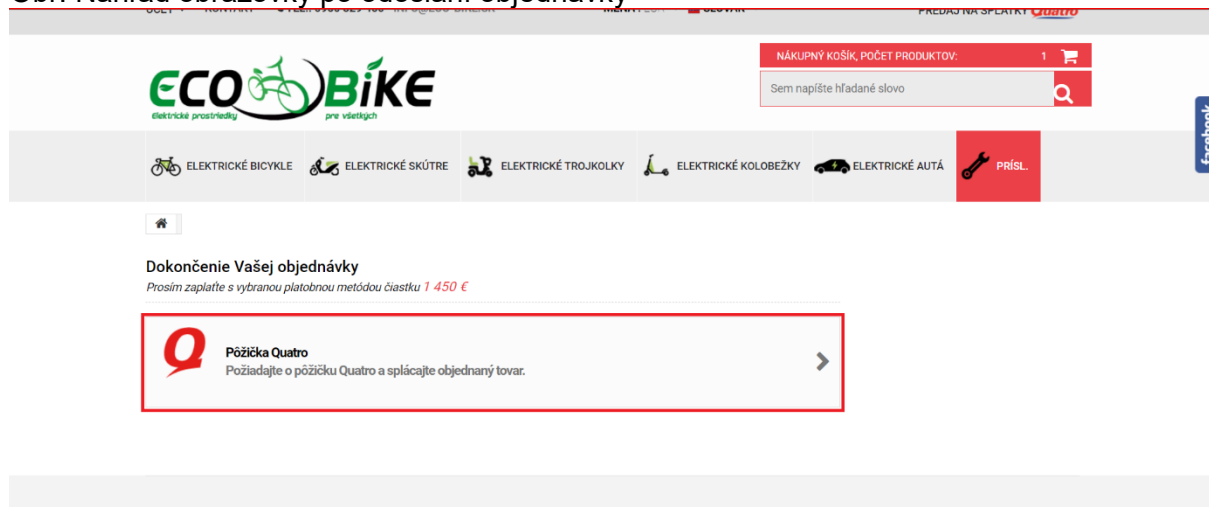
Obr. Náhľad obrazovky po odoslaní objednávky

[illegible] PREDAJ NA SPLÁTKY Quatro

ECO BIKE
Elektrické prostriedky pre všetkých

NÁKUPNÝ KOŠÍK, POČET PRODUKTOV: 1

Sem napíšte hľadané slovo

facebook

ELEKTRICKÉ BICYKLE ELEKTRICKÉ SKÚTRE ELEKTRICKÉ TROJKOLKY ELEKTRICKÉ KOLOBEŽKY ELEKTRICKÉ AUTÁ PRÍSL.

Dokončenie Vašej objednávky
Prosím zaplaťte s vybranou platobnou metódou čiastku 1 450 €

Pôžička Quatro
Požiadajte o pôžičku Quatro a splácajte objednaný tovar.